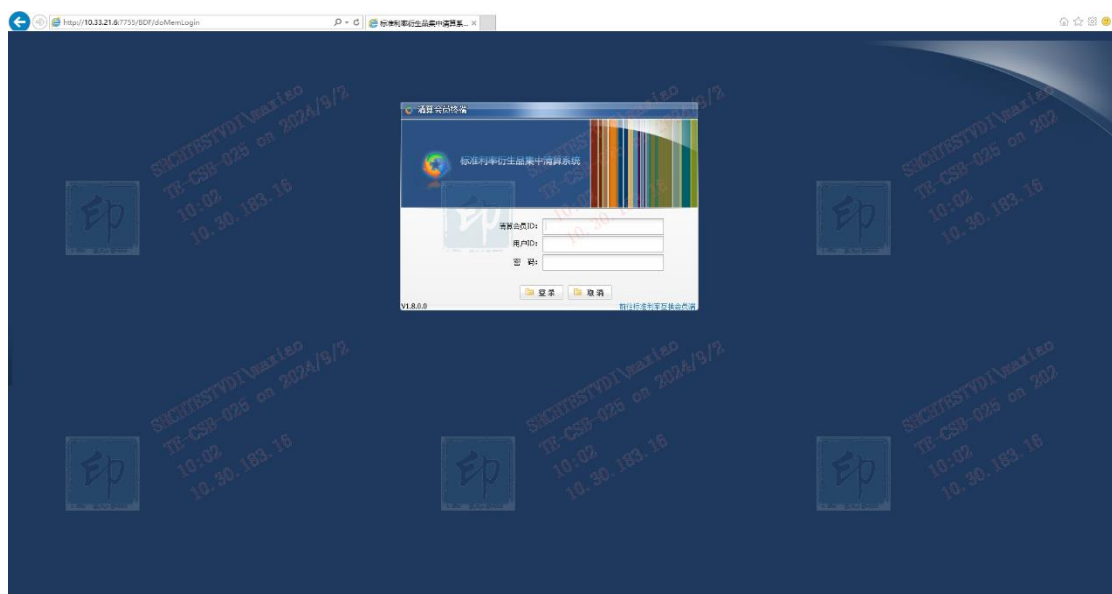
http://10.33.21.6:7755/BDF/doMemLogin

标准利率衍生品集中清算系... ×

清算会员终端

标准利率衍生品集中清算系统

清算会员ID:

用户ID:

密 码:

登录

取消

V1.8.0.0

前往标准利率互换会员端

SHCHTESTVDI\maxiao
TE-CSB-025 on 2024/9/2
10:02
10.30.183.16

印

SHCHTESTVDI\maxiao
TE-CSB-025 on 2024/9/2
10:02
10.30.183.16

印

SHCHTESTVDI\maxiao
TE-CSB-025 on 202
10:02
10.30.183.16

印

SHCHTESTVDI\maxiao
TE-CSB-025 on 2024/9/2
10:02
10.30.183.16

印

SHCHTESTVDI\maxiao
TE-CSB-025 on 2024/9/2
10:02
10.30.183.16

印

SHCHTESTVDI\maxiao
TE-CSB-025 on 202
10:02
10.30.183.16

印